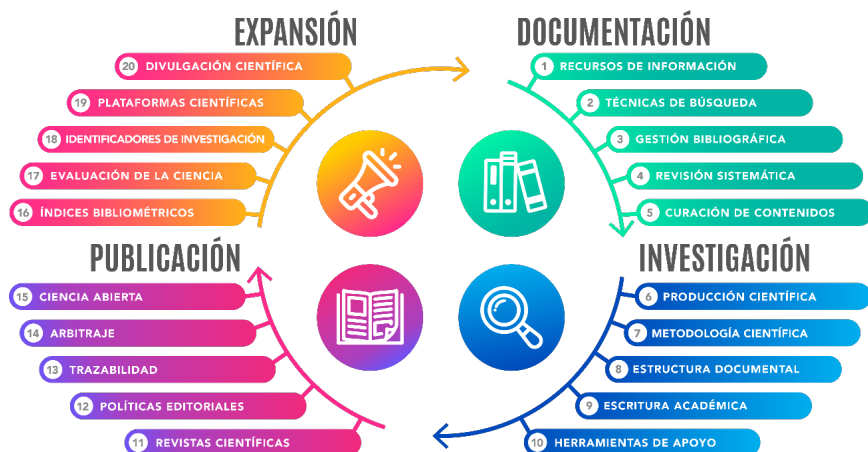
EXPANSIÓN

20 DIVULGACIÓN CIENTÍFICA
19 PLATAFORMAS CIENTÍFICAS
18 IDENTIFICADORES DE INVESTIGACIÓN
17 EVALUACIÓN DE LA CIENCIA
16 ÍNDICES BIBLIOMÉTRICOS

DOCUMENTACIÓN

1 RECURSOS DE INFORMACIÓN
2 TÉCNICAS DE BÚSQUEDA
3 GESTIÓN BIBLIOGRÁFICA
4 REVISIÓN SISTEMÁTICA
5 CURACIÓN DE CONTENIDOS

PUBLICACIÓN

15 CIENCIA ABIERTA
14 ARBITRAJE
13 TRAZABILIDAD
12 POLÍTICAS EDITORIALES
11 REVISTAS CIENTÍFICAS

INVESTIGACIÓN

6 PRODUCCIÓN CIENTÍFICA
7 METODOLOGÍA CIENTÍFICA
8 ESTRUCTURA DOCUMENTAL
9 ESCRITURA ACADÉMICA
10 HERRAMIENTAS DE APOYO